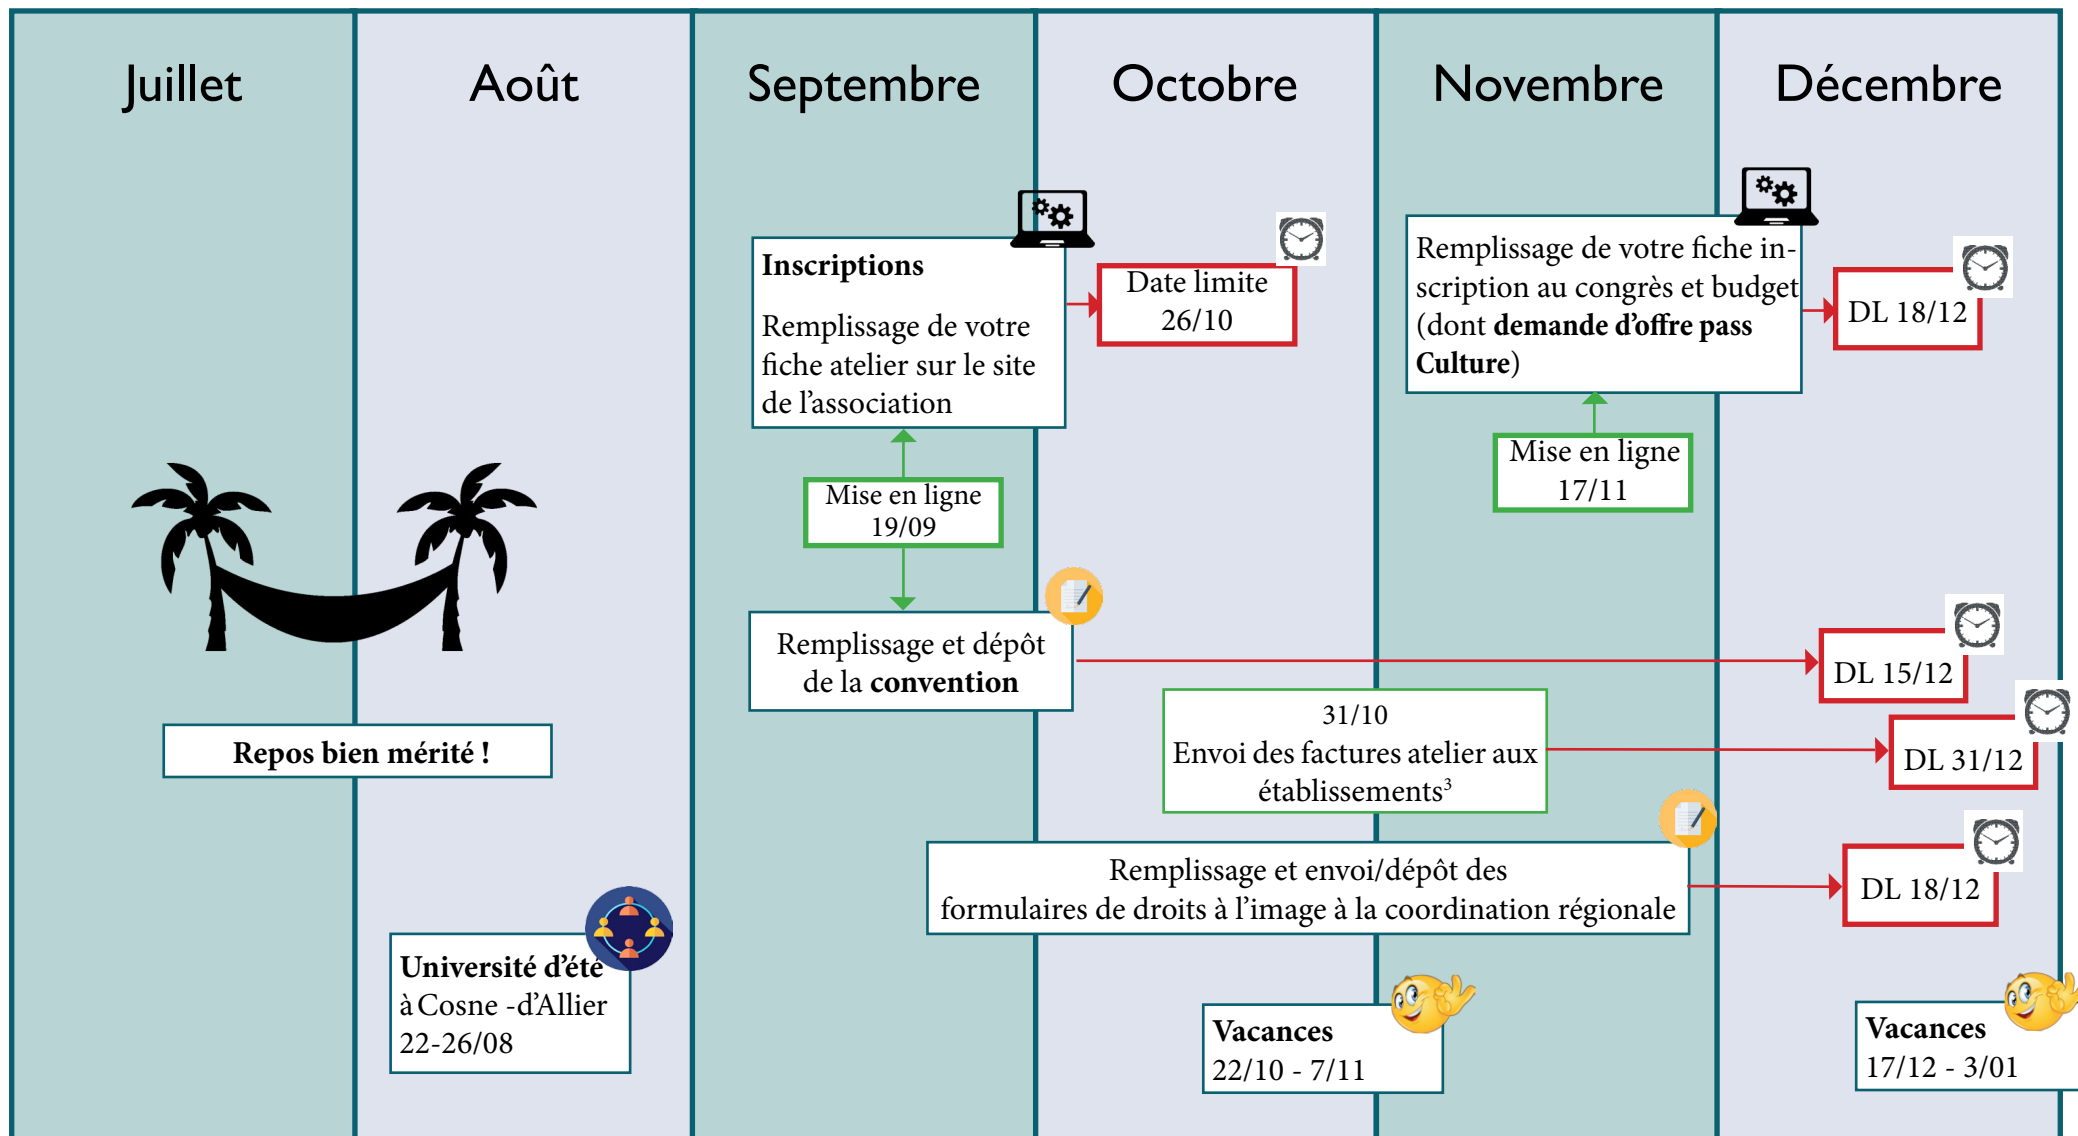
Juillet

Août

Septembre

Octobre

Novembre

Décembre

**Inscriptions**

Remplissage de votre fiche atelier sur le site de l'association

Date limite 26/10

Mise en ligne 19/09

Remplissage de votre fiche inscription au congrès et budget (dont **demande d'offre pass Culture**)

DL 18/12

Mise en ligne 17/11

Remplissage et dépôt de la **convention**

DL 15/12

31/10
Envoi des factures atelier aux établissements$^3$

DL 31/12

Remplissage et envoi/dépôt des formulaires de droits à l'image à la coordination régionale

DL 18/12

**Repos bien mérité !**

**Université d'été** à Cosne -d'Allier 22-26/08

**Vacances** 22/10 - 7/11

**Vacances** 17/12 - 3/01